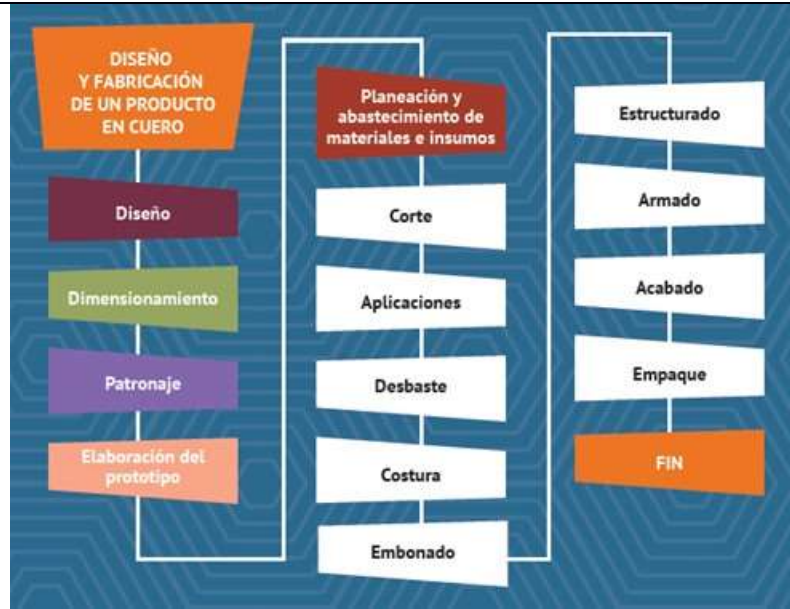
DISEÑO Y FABRICACIÓN DE UN PRODUCTO EN CUERO

Diseño

Dimensionamiento

Patronaje

Elaboración del prototipo

Planeación y abastecimiento de materiales e insumos

Corte

Aplicaciones

Desbaste

Costura

Embonado

Estructurado

Armado

Acabado

Empaque

FIN